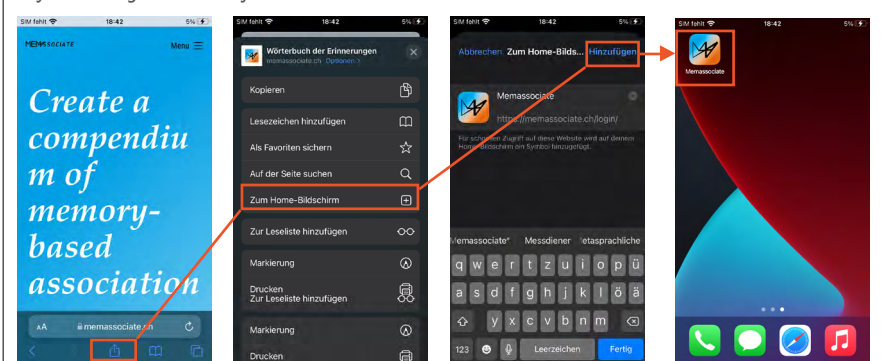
SIM fehlt 18:42 5%

MEMASSOCIATE

Menu

Create a compendium of memory-based association

AA memassociate.ch

SIM fehlt 18:42 5%

Wörterbuch der Erinnerungen
memassociate.ch Optionen >

Kopieren

Lesezeichen hinzufügen

Als Favoriten sichern

Auf der Seite suchen

Zum Home-Bildschirm

Zur Leseliste hinzufügen

Markierung

Drucken
Zur Leseliste hinzufügen

Markierung

Drucken

SIM fehlt 18:42 5%

Abbrechen Zum Home-Bildschirm Hinzufügen

Memassociate

https://memassociate.ch/login/

Für schnellen Zugriff auf diese Website wird auf deinem Home-Bildschirm ein Symbol hinzugefügt.

Memassociate" Messdiener etasprachliche

q w e r t z u i o p ü
a s d f g h j k l ö ä
y x c v b n m
123 Leerzeichen Fertig

SIM fehlt 18:42 5%

Memassociate